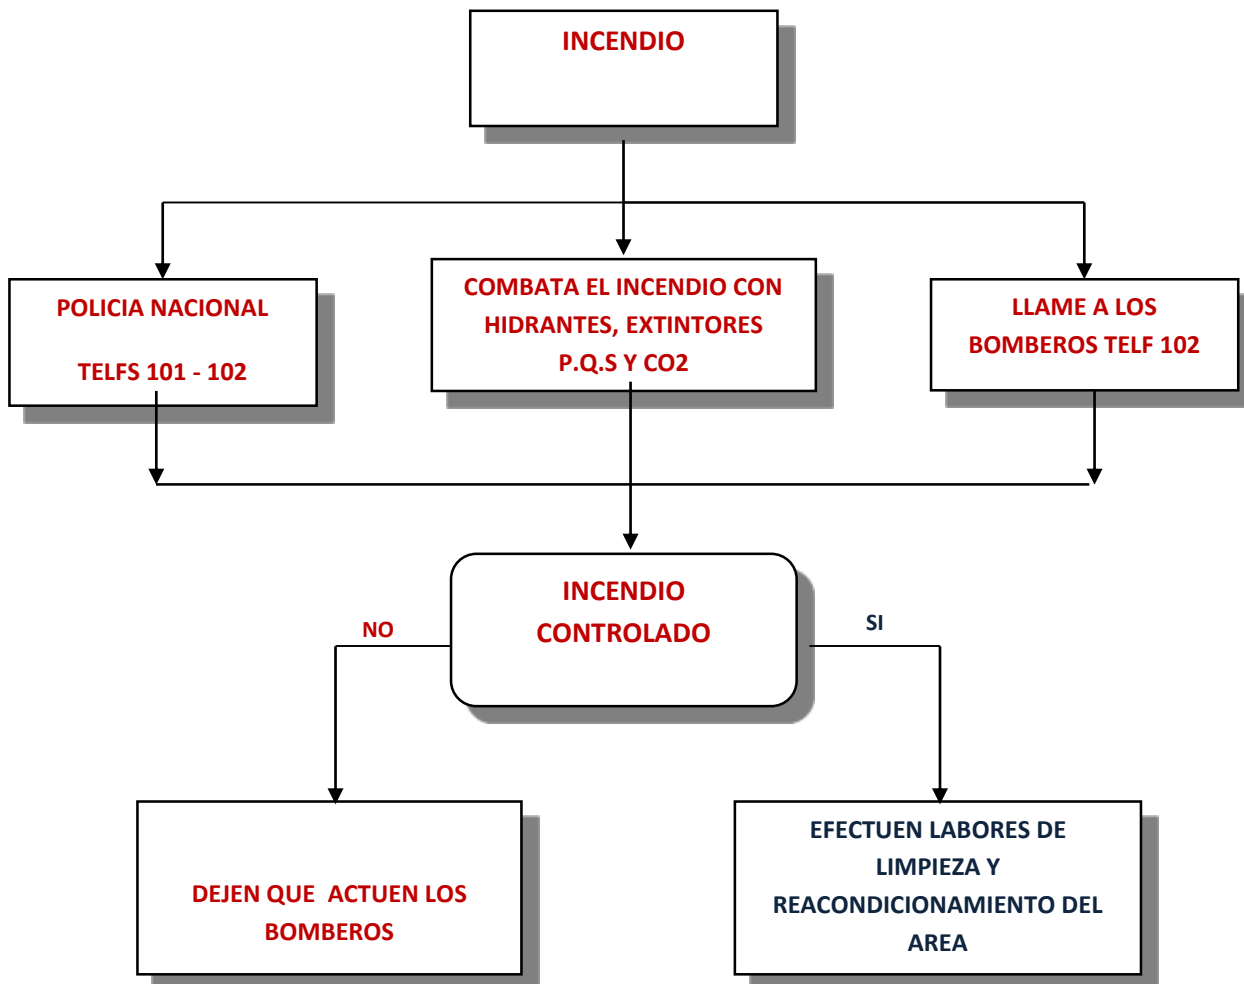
INCENDIO

POLICIA NACIONAL

TELFS 101 - 102

COMBATA EL INCENDIO CON HIDRANTES, EXTINTORES P.Q.S Y CO2

LLAME A LOS BOMBEROS TELF 102

INCENDIO CONTROLADO

NO

SI

DEJEN QUE ACTUEN LOS BOMBEROS

EFECTUEN LABORES DE LIMPIEZA Y REACONDICIONAMIENTO DEL AREA